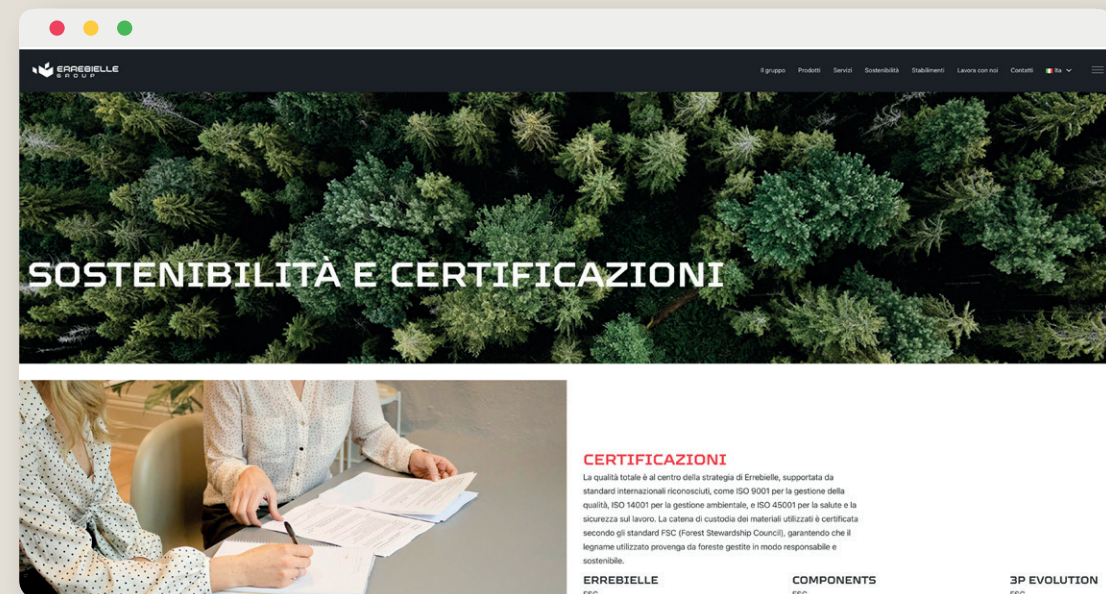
ERREBIELLE GROUP

Il gruppo Prodotti Servizi Sostenibilità Stabilimenti Lavora con noi Contatti Ita

SOSTENIBILITÀ E CERTIFICAZIONI

CERTIFICAZIONI

La qualità totale è al centro della strategia di Errebielle, supportata da standard internazionali riconosciuti, come ISO 9001 per la gestione della qualità, ISO 14001 per la gestione ambientale, e ISO 45001 per la salute e la sicurezza sul lavoro. La catena di custodia dei materiali utilizzati è certificata secondo gli standard FSC (Forest Stewardship Council), garantendo che il legname utilizzato provenga da foreste gestite in modo responsabile e sostenibile.

ERREBIELLE

COMPONENTS

3P EVOLUTION